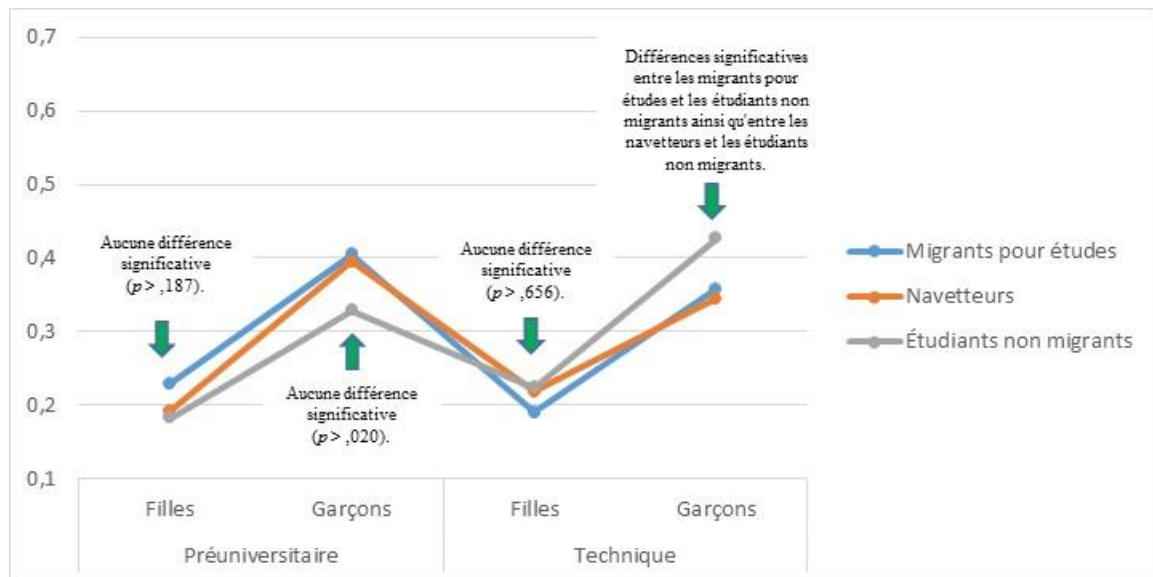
0,7
0,6
0,5
0,4
0,3
0,2
0,1

Différences significatives entre les migrants pour études et les étudiants non migrants ainsi qu'entre les navetteurs et les étudiants non migrants.

Aucune différence significative ($p >$ ,187).

Aucune différence significative ($p >$ ,020).

Aucune différence significative ($p >$ ,656).

Migrants pour études
Navetteurs
Étudiants non migrants

Filles
Garçons
Filles
Garçons
Préuniversitaire
Technique